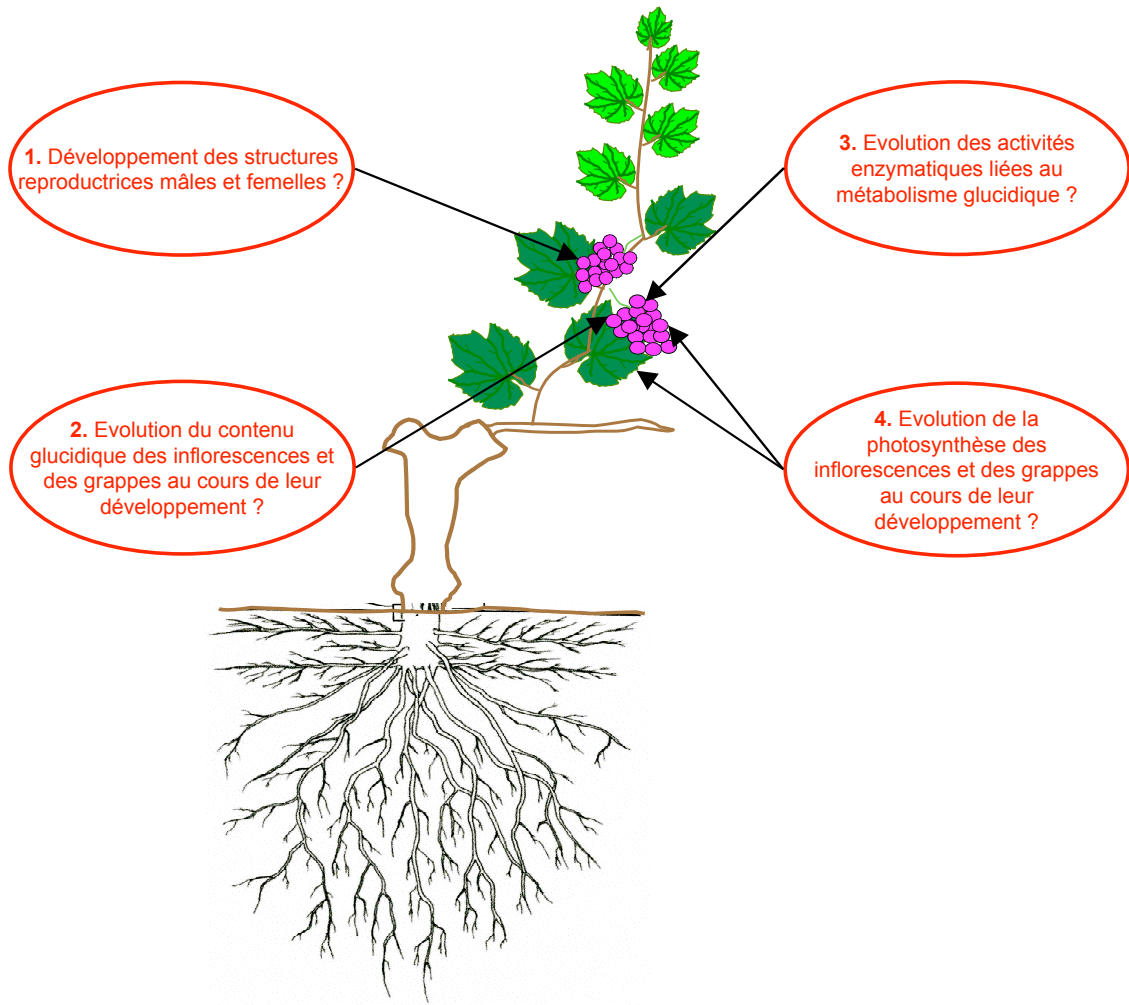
1. Développement des structures reproductrices mâles et femelles ?

3. Evolution des activités enzymatiques liées au métabolisme glucidique ?

2. Evolution du contenu glucidique des inflorescences et des grappes au cours de leur développement ?

4. Evolution de la photosynthèse des inflorescences et des grappes au cours de leur développement ?